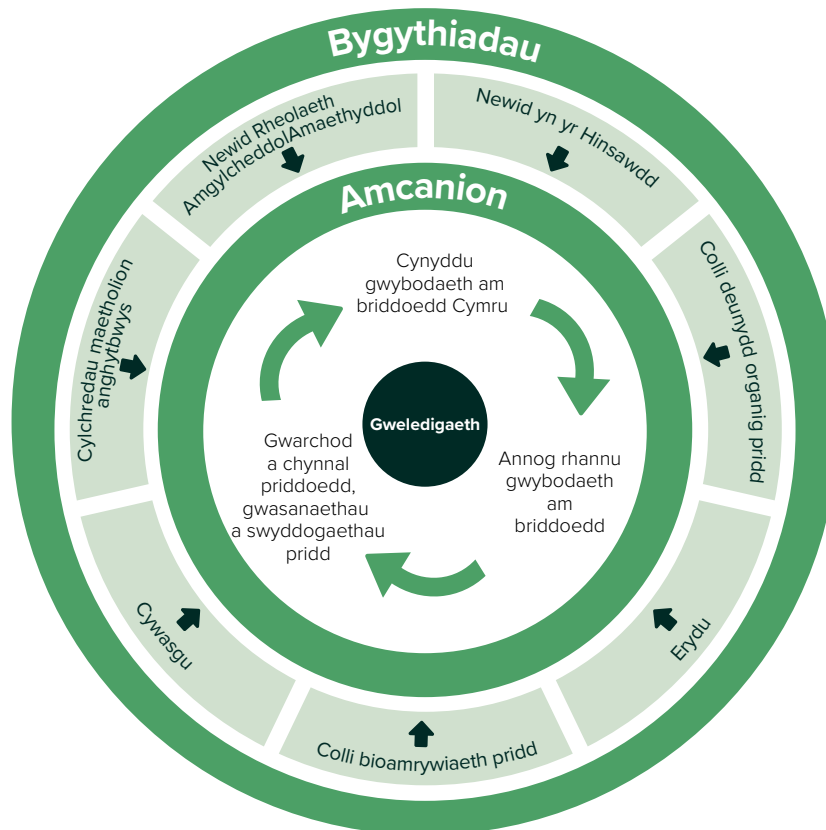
Bygythiadau

Newid Rheolaeth Amgylcheddol/Amaethyddol

Newid yn yr Hinsawdd

Colli deunydd organig pridd

Erydu

Colli bioamrywiaeth pridd

Cywasgu

Cylchredau maetholion anghytbwys

Amcanion

Cynyddu gwybodaeth am briddoedd Cymru

Annog rhannu gwybodaeth am briddoedd

Gwarchod a chynnal priddoedd, gwasanaethau a swyddogaethau pridd

Gweledigaeth